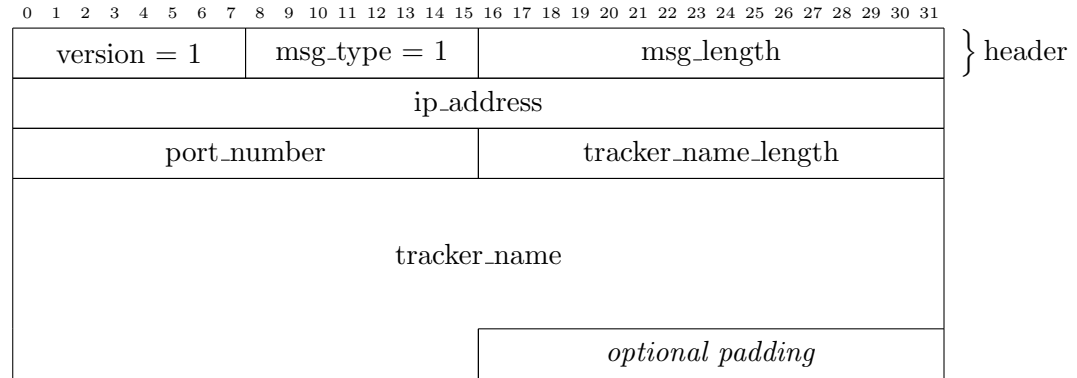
0 1 2 3 4 5 6 7 8 9 10 11 12 13 14 15 16 17 18 19 20 21 22 23 24 25 26 27 28 29 30 31

version = 1 | msg_type = 1 | msg_length

header

ip_address

port_number | tracker_name_length

tracker_name

*optional padding*